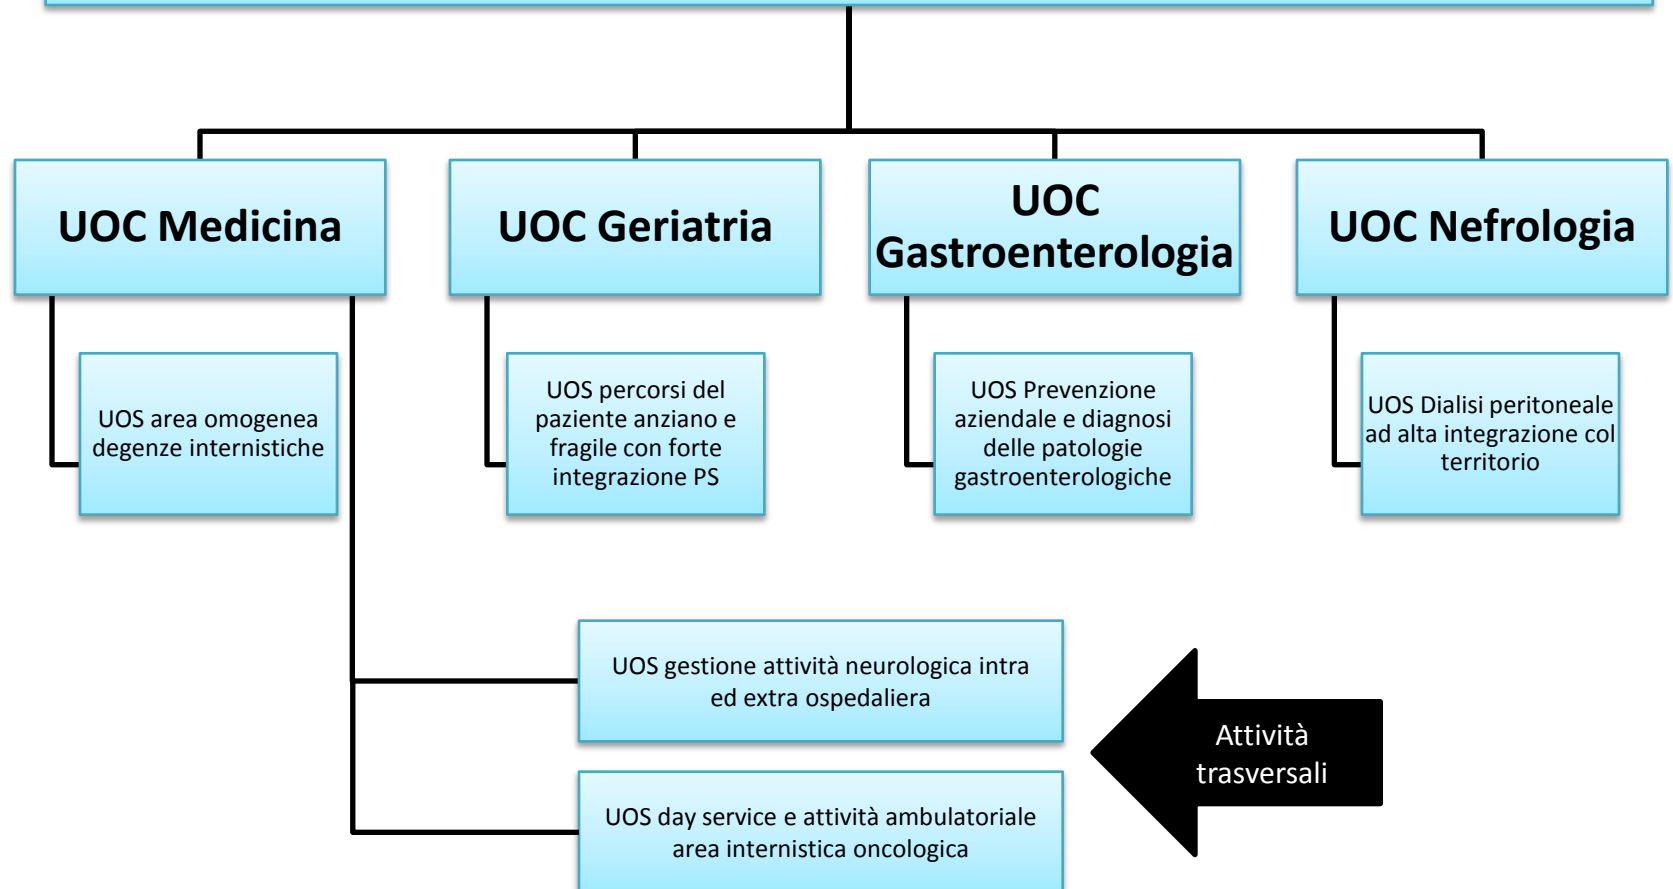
UOC Medicina

UOC Geriatria

UOC Gastroenterologia

UOC Nefrologia

UOS area omogenea degenze internistiche

UOS percorsi del paziente anziano e fragile con forte integrazione PS

UOS Prevenzione aziendale e diagnosi delle patologie gastroenterologiche

UOS Dialisi peritoneale ad alta integrazione col territorio

UOS gestione attività neurologica intra ed extra ospedaliera

UOS day service e attività ambulatoriale area internistica oncologica

Attività trasversali